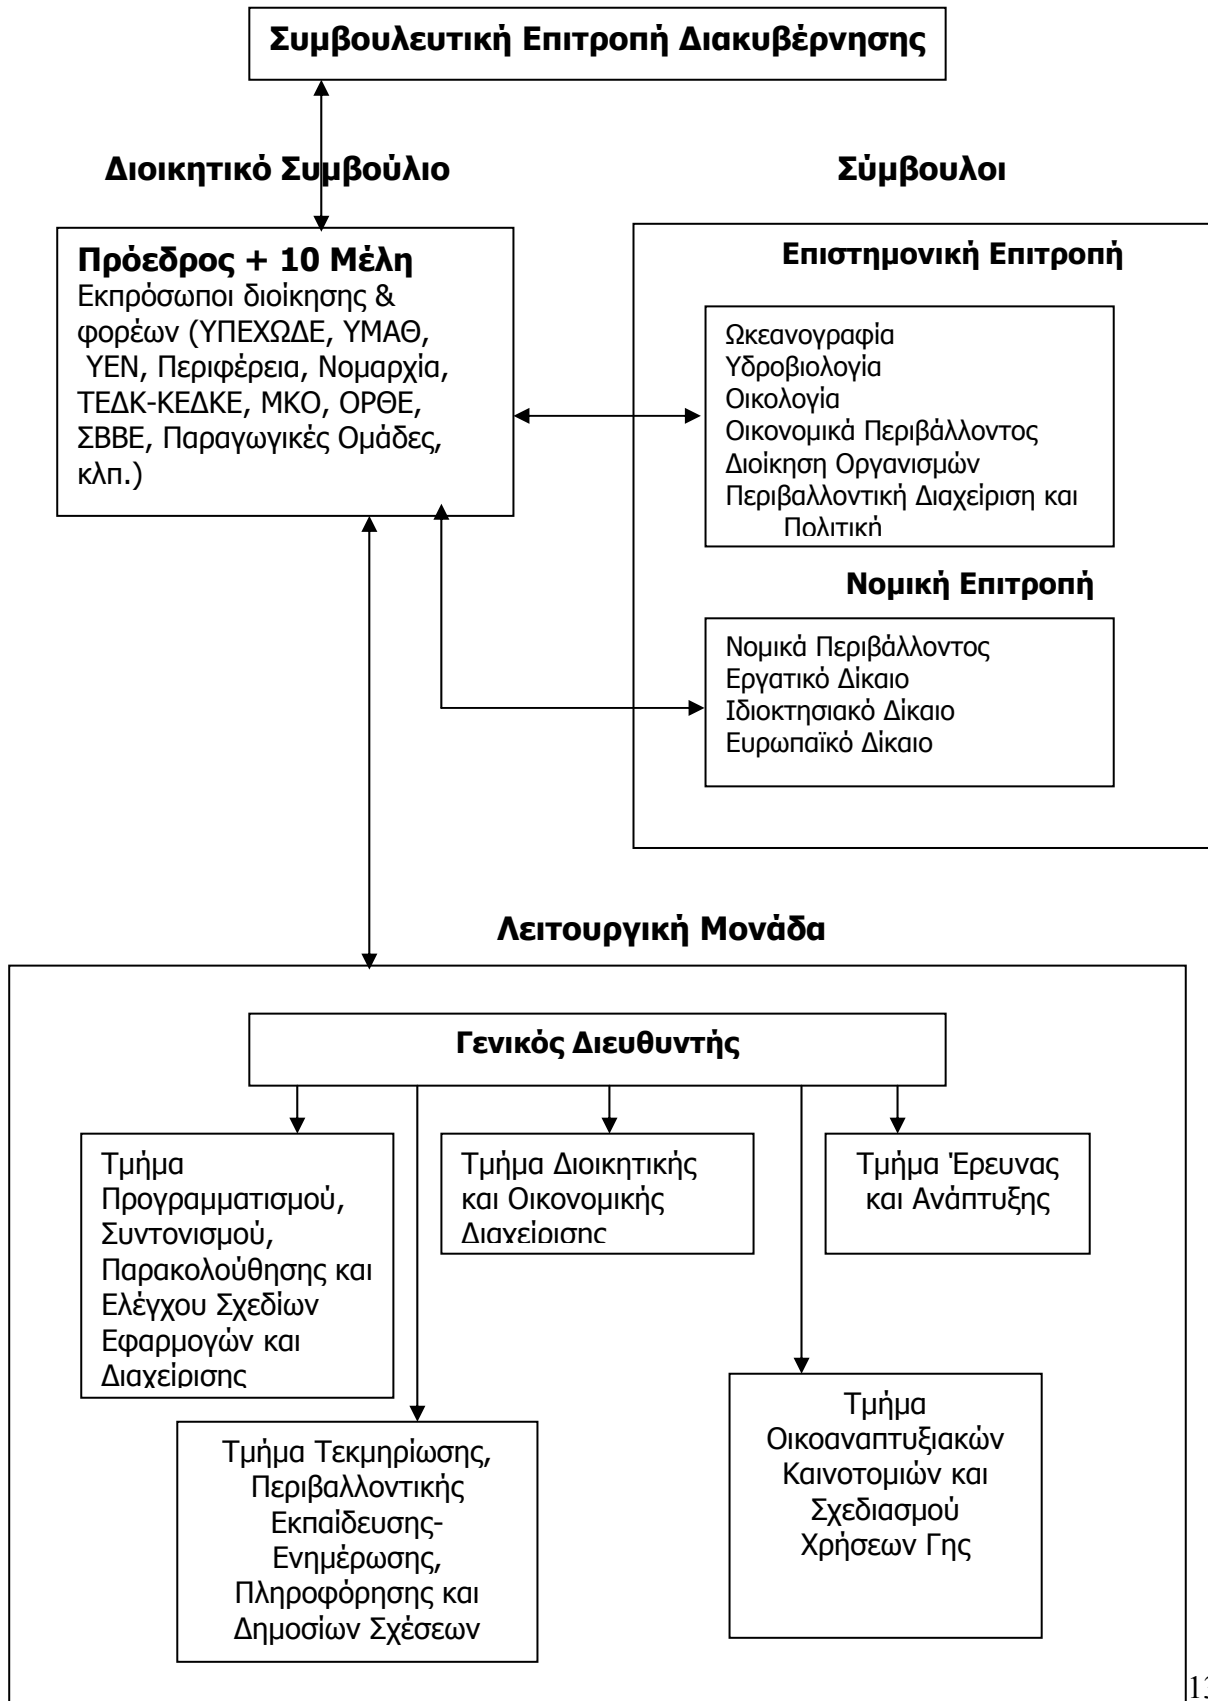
Συμβουλευτική Επιτροπή Διακυβέρνησης

Διοικητικό Συμβούλιο

Σύμβουλοι

Πρόεδρος + 10 Μέλη
Εκπρόσωποι διοίκησης & φορέων (ΥΠΕΧΩΔΕ, ΥΜΑΘ, ΥΕΝ, Περιφέρεια, Νομαρχία, ΤΕΔΚ-ΚΕΔΚΕ, ΜΚΟ, ΟΡΘΕ, ΣΒΒΕ, Παραγωγικές Ομάδες, κλπ.)

Επιστημονική Επιτροπή

Ωκεανογραφία
Υδροβιολογία
Οικολογία
Οικονομικά Περιβάλλοντος
Διοίκηση Οργανισμών
Περιβαλλοντική Διαχείριση και Πολιτική

Νομική Επιτροπή

Νομικά Περιβάλλοντος
Εργατικό Δίκαιο
Ιδιοκτησιακό Δίκαιο
Ευρωπαϊκό Δίκαιο

Λειτουργική Μονάδα

Γενικός Διευθυντής

Τμήμα Προγραμματισμού, Συντονισμού, Παρακολούθησης και Ελέγχου Σχεδίων Εφαρμογών και Διαχείρισης

Τμήμα Διοικητικής και Οικονομικής Διαχείρισης

Τμήμα Έρευνας και Ανάπτυξης

Τμήμα Τεκμηρίωσης, Περιβαλλοντικής Εκπαίδευσης-Ενημέρωσης, Πληροφόρησης και Δημοσίων Σχέσεων

Τμήμα Οικοαναπτυξιακών Καινοτομιών και Σχεδιασμού Χρήσεων Γης

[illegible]